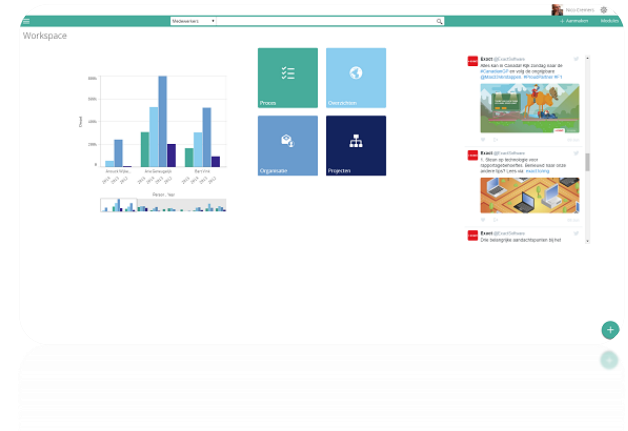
Nico Emmers

Medewerkers

+ Aanmaken

Modules

Workspace

Prijs

Resort - Year

Prices

Overzichten

Organizer

Projecten

Exact @ExactSoftware
Alles aan in Canada! Kijk zondag naar de #Canadian37 en volg de verrichtingen van @MaxVerstappen #ProudPartner #F1

Exact @ExactSoftware
1. Steun op technologie voor rapportagedoeleinden. Benieuwd naar onze andere tips? Lees via: #exacttiming

Exact @ExactSoftware
Drie belangrijke aandachtspunten bij het